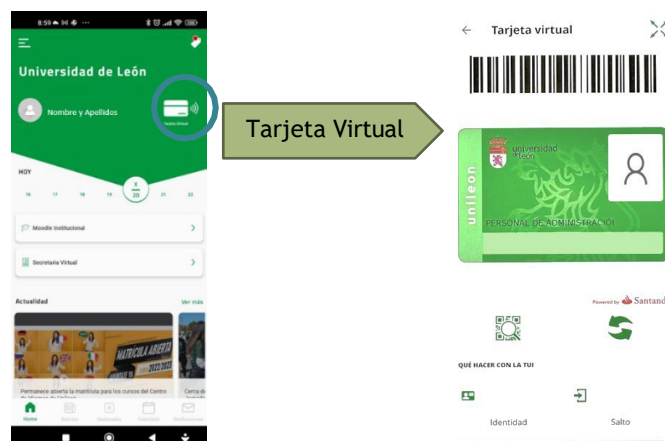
8:59

Universidad de León

Nombre y Apellidos

Tarjeta Virtual

HOY

16 17 18 19 X 20 21 22

Moodle institucional

Secretaría Virtual

Actualidad

Ver más

MATRICULA ABIERTA

Permanece abierta la matrícula para los cursos del Centro de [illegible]

Cierra de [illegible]

Home

Tarjeta Virtual

Tarjeta virtual

universidad de león

unileon

PERSONAL DE ADMINISTRACIÓ

Powered by Santand

QUÉ HACER CON LA TUI

Identidad

Salto